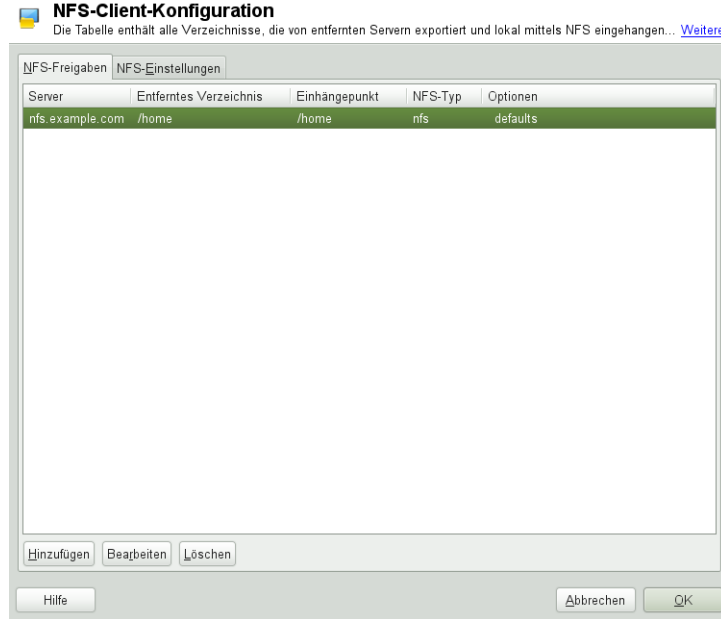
NFS-Client-Konfiguration
Die Tabelle enthält alle Verzeichnisse, die von entfernten Servern exportiert und lokal mittels NFS eingehangen... Weitere

NFS-Freigaben | NFS-Einstellungen

| Server | Entferntes Verzeichnis | Einhängepunkt | NFS-Typ | Optionen |
|---|---|---|---|---|
| nfs.example.com | /home | /home | nfs | defaults |

Hinzufügen | Bearbeiten | Löschen

Hilfe | Abbrechen | OK